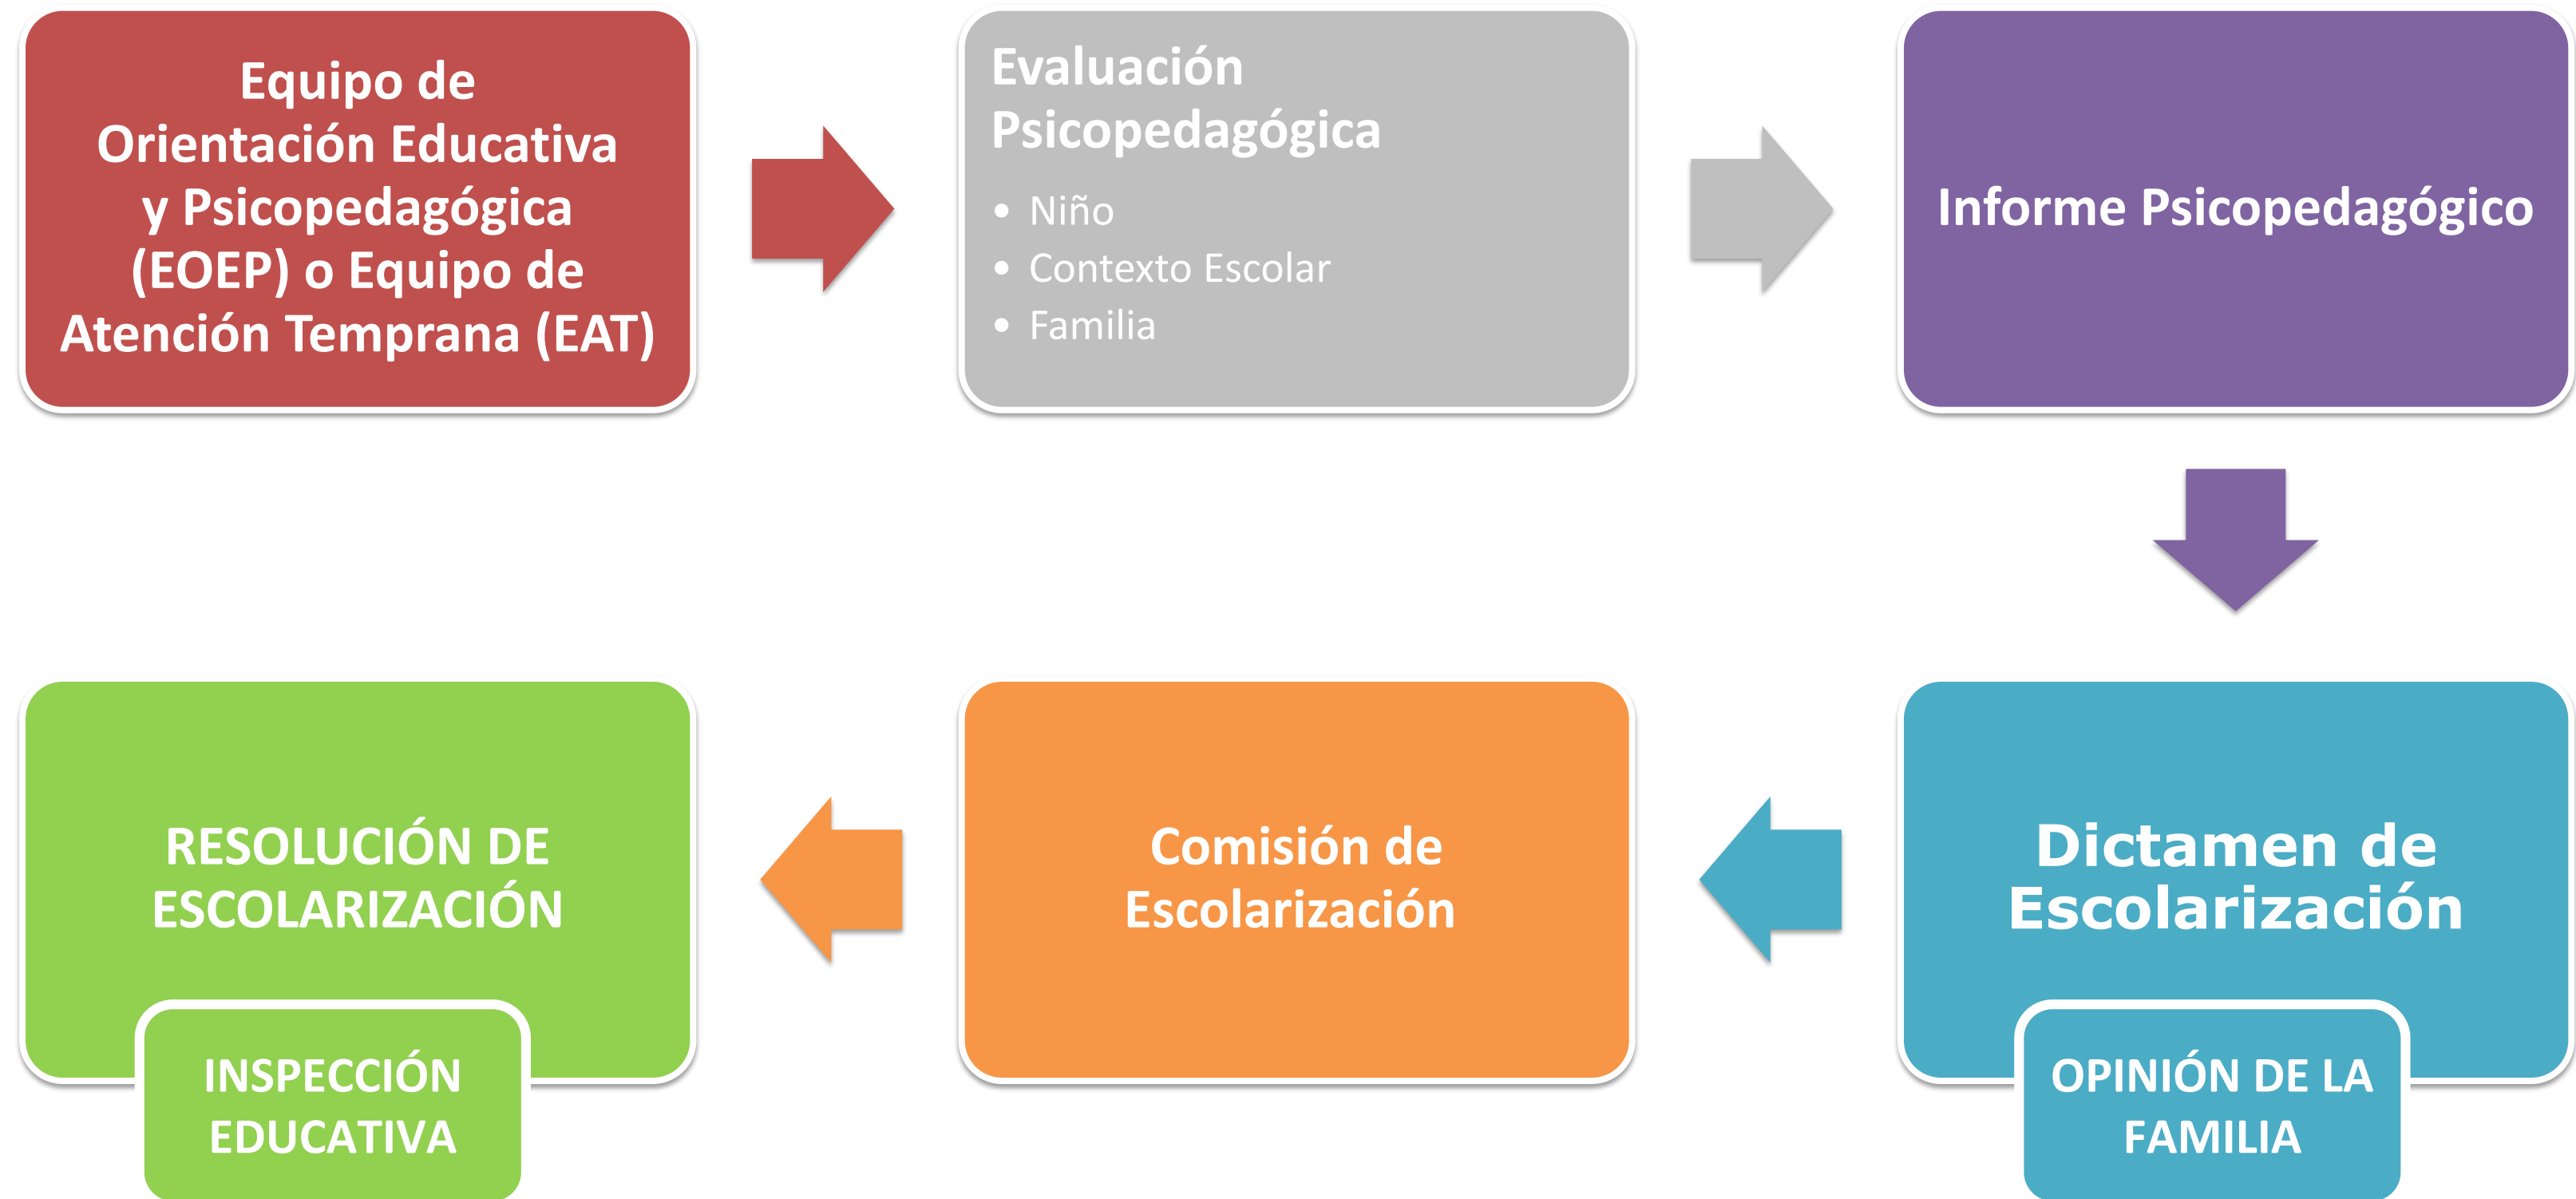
Equipo de Orientación Educativa y Psicopedagógica (EOEP) o Equipo de Atención Temprana (EAT)

Evaluación Psicopedagógica

- Niño
- Contexto Escolar
- Familia

Informe Psicopedagógico

Dictamen de Escolarización

OPINIÓN DE LA FAMILIA

Comisión de Escolarización

RESOLUCIÓN DE ESCOLARIZACIÓN

INSPECCIÓN EDUCATIVA